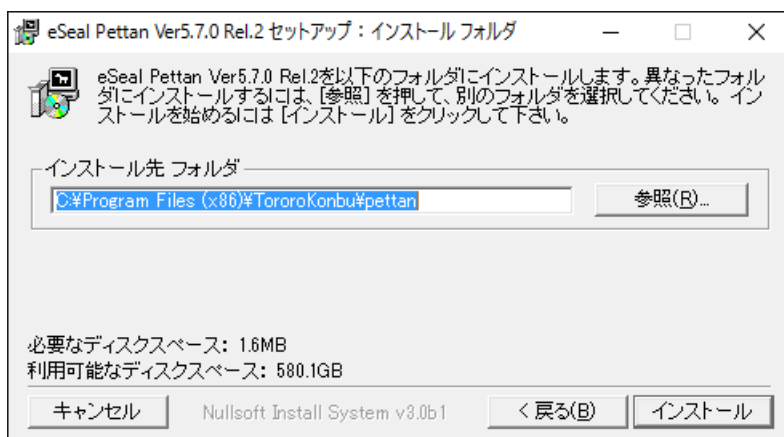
eSeal Pettan Ver5.7.0 Rel.2 セットアップ：インストール フォルダ

eSeal Pettan Ver5.7.0 Rel.2を以下のフォルダにインストールします。異なったフォルダにインストールするには、[参照] を押して、別のフォルダを選択してください。 インストールを始めるには [インストール] をクリックして下さい。

インストール先 フォルダ

C:¥Program Files (x86)¥TororoKonbu¥pettan

参照(R)...

必要なディスクスペース: 1.6MB
利用可能なディスクスペース: 580.1GB

キャンセル

Nullsoft Install System v3.0b1

< 戻る(B)

インストール